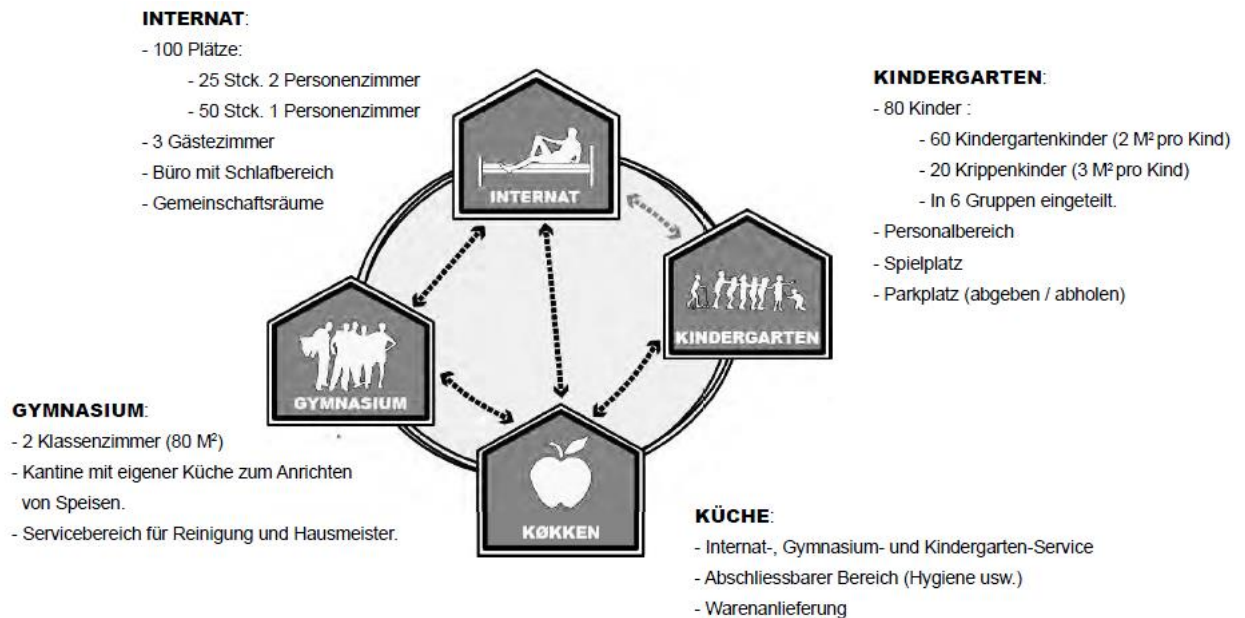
**INTERNAT**:
- 100 Plätze:
  - 25 Stck. 2 Personenzimmer
  - 50 Stck. 1 Personenzimmer
- 3 Gästezimmer
- Büro mit Schlafbereich
- Gemeinschaftsräume

**KINDERGARTEN**:
- 80 Kinder :
  - 60 Kindergartenkinder (2 M² pro Kind)
  - 20 Krippenkinder (3 M² pro Kind)
  - In 6 Gruppen eingeteilt.
- Personalbereich
- Spielplatz
- Parkplatz (abgeben / abholen)

INTERNAT

KINDERGARTEN

GYMNASIUM

KØKKEN

**GYMNASIUM**:
- 2 Klassenzimmer (80 M²)
- Kantine mit eigener Küche zum Anrichten von Speisen.
- Servicebereich für Reinigung und Hausmeister.

**KÜCHE**:
- Internat-, Gymnasium- und Kindergarten-Service
- Abschliessbarer Bereich (Hygiene usw.)
- Warenanlieferung